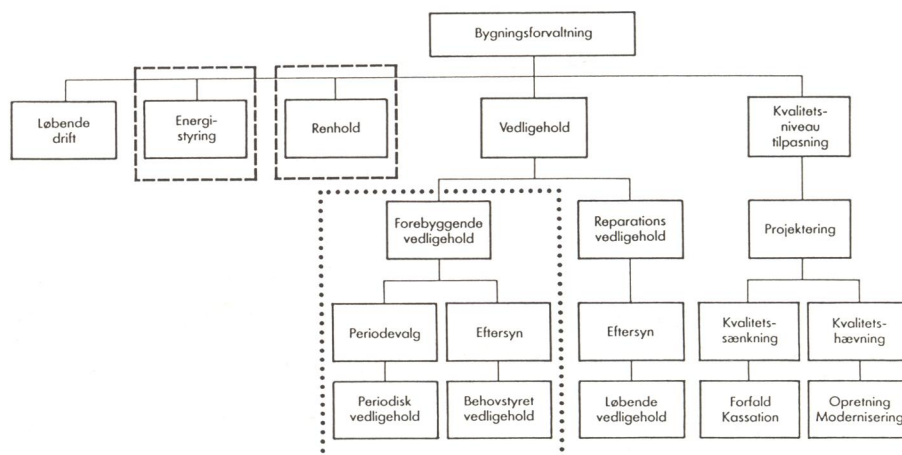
Bygningsforvaltning

Løbende drift

Energistyring

Renhold

Vedligehold

Kvalitetsniveau tilpasning

Forebyggende vedligehold

Reparations vedligehold

Projektering

Periodevalg

Eftersyn

Eftersyn

Kvalitetssænkning

Kvalitetshævning

Periodisk vedligehold

Behovstyret vedligehold

Løbende vedligehold

Forfald Kassation

Opretning Modernisering